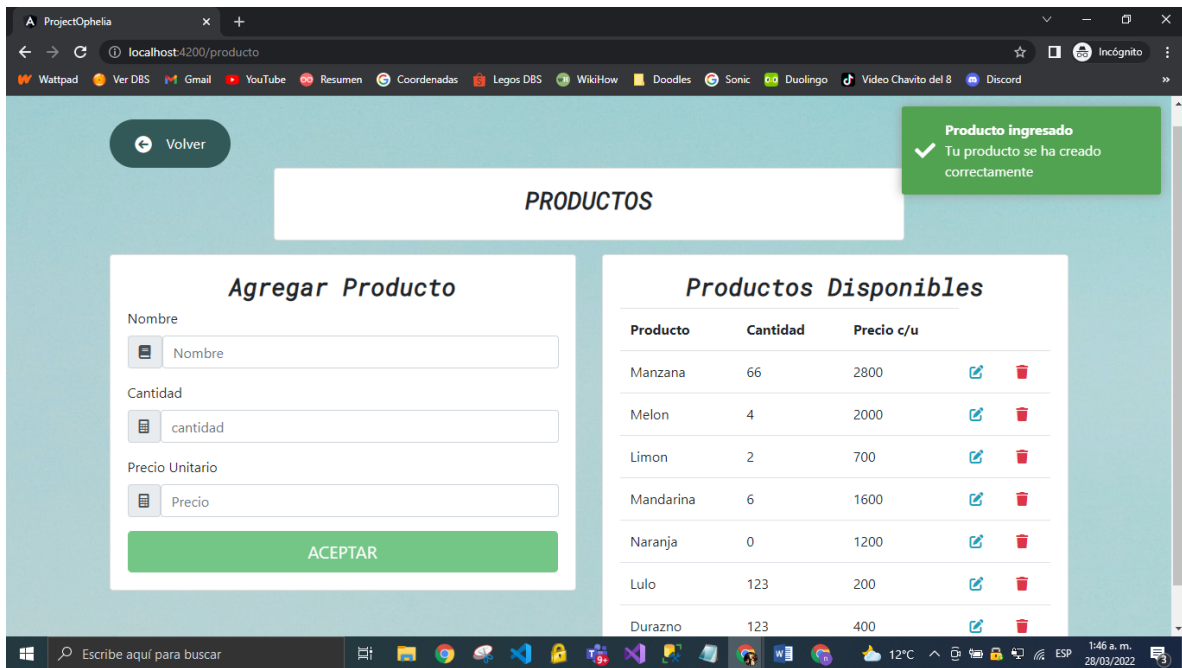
ProjectOphelia
localhost:4200/producto
Incógnito
Wattpad Ver DBS Gmail YouTube Resumen Coordenadas Legos DBS WikiHow Doodles Sonic Duolingo Video Chavito del 8 Discord

Volver

Producto ingresado
Tu producto se ha creado correctamente

PRODUCTOS

Agregar Producto

Nombre
Nombre

Cantidad
cantidad

Precio Unitario
Precio

ACEPTAR

Productos Disponibles

| Producto | Cantidad | Precio c/u |
|---|---|---|
| Manzana | 66 | 2800 |
| Melon | 4 | 2000 |
| Limon | 2 | 700 |
| Mandarina | 6 | 1600 |
| Naranja | 0 | 1200 |
| Lulo | 123 | 200 |
| Durazno | 123 | 400 |

Escribe aquí para buscar
12°C ESP 1:46 a. m. 28/03/2022